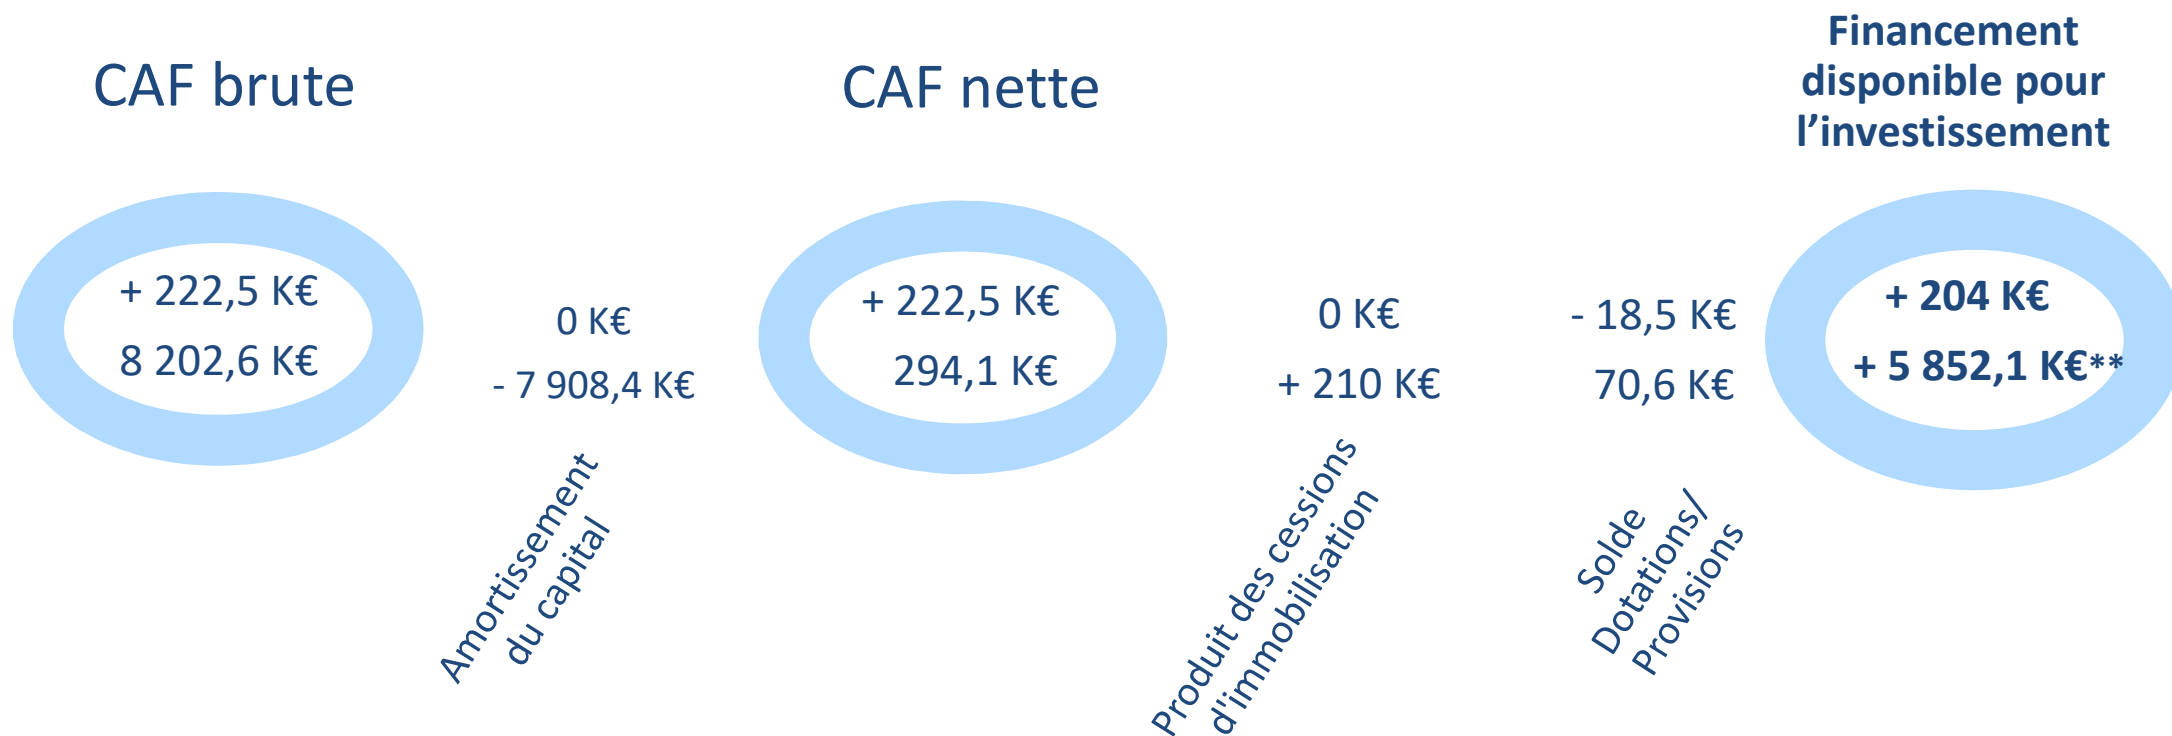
CAF brute

+ 222,5 K€
8 202,6 K€

0 K€
- 7 908,4 K€

Amortissement du capital

CAF nette

+ 222,5 K€
294,1 K€

0 K€
+ 210 K€

Produit des cessions d'immobilisation

- 18,5 K€
70,6 K€

Solde Dotations/ Provisions

Financement disponible pour l'investissement

+ 204 K€
+ 5 852,1 K€**